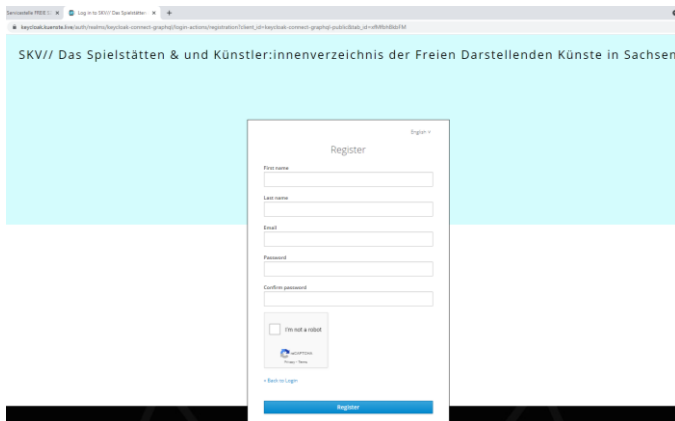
Servicestelle FREIE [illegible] ×   Log in to SKV// Das Spielstätten ×   +

keycloak.kuenste.live/auth/realms/keycloak-connect-graphql/login-actions/registration?client_id=keycloak-connect-graphql-public&tab_id=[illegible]

SKV// Das Spielstätten & und Künstler:innenverzeichnis der Freien Darstellenden Künste in Sachsen

English

Register

First name

Last name

Email

Password

Confirm password

I'm not a robot

reCAPTCHA
Privacy - Terms

« Back to Login

Register